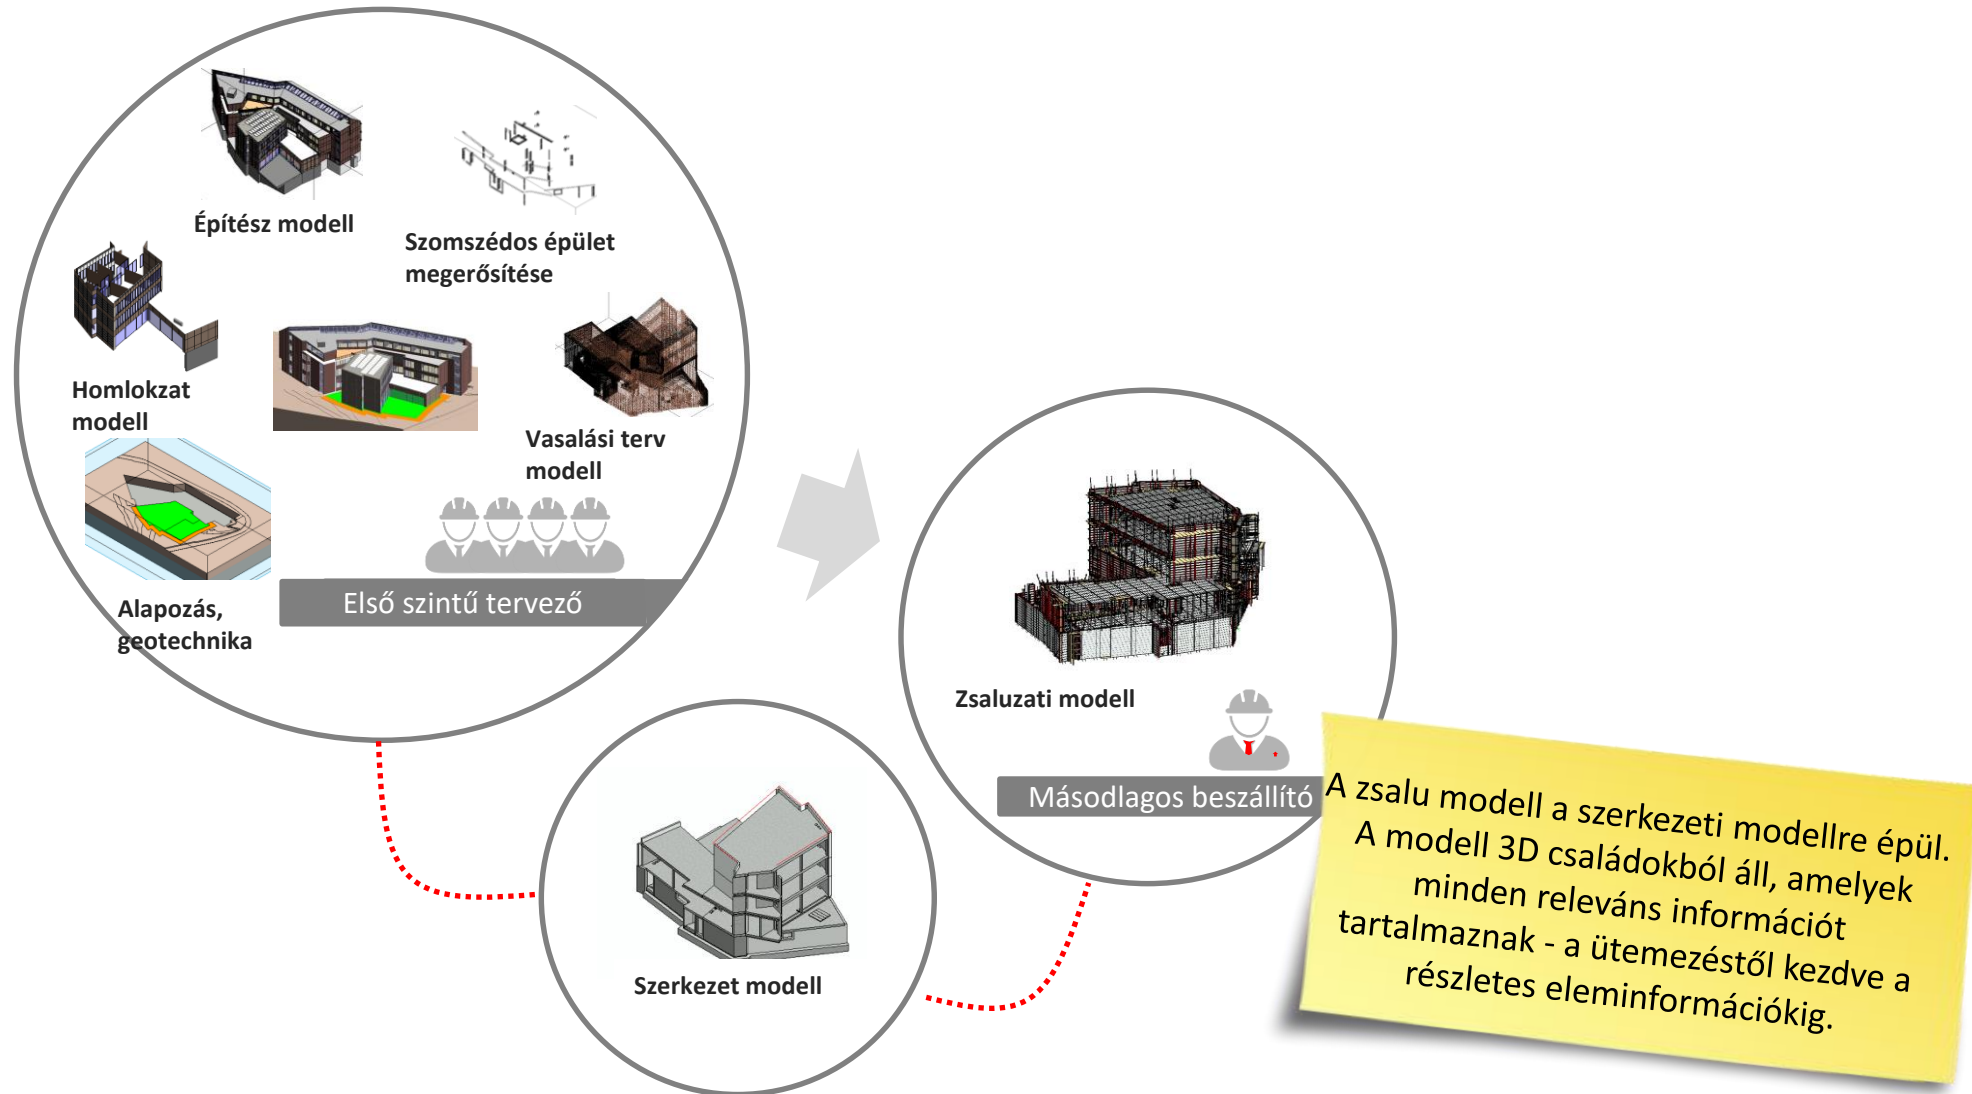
Építész modell

Szomszédos épület megerősítése

Homlokzat modell

Vasalási terv modell

Alapozás, geotechnika

Első szintű tervező

Zsaluzati modell

Másodlagos beszállító

Szerkezet modell

A zsalu modell a szerkezeti modellre épül. A modell 3D családokból áll, amelyek minden releváns információt tartalmaznak - a ütemezéstől kezdve a részletes eleminformációkig.